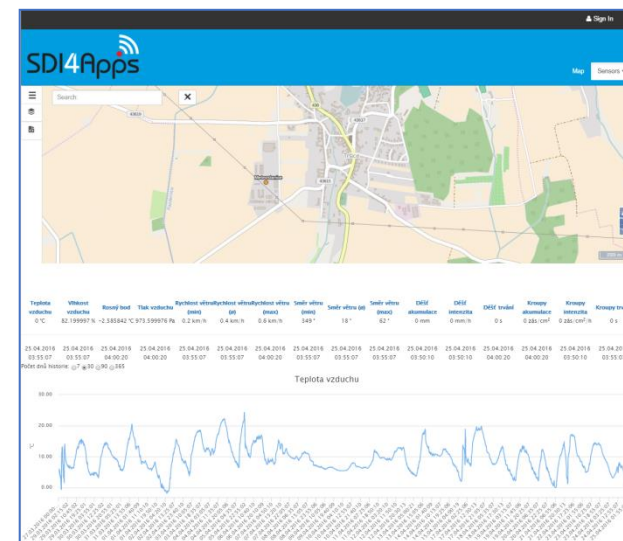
Sign In

SDI4Apps

Map Sensors

Search

| Teplota vzduchu | Vlhkost vzduchu | Rosný bod | Tlak vzduchu | Rychlost větru (min) | Rychlost větru (ø) | Rychlost větru (max) | Směr větru (min) | Směr větru (ø) | Směr větru (max) | Déšť akumulace | Déšť intenzita | Déšť trvání | Kroupy akumulace | Kroupy intenzita | Kroupy trv |
|---|---|---|---|---|---|---|---|---|---|---|---|---|---|---|---|
| 0 °C | 82.199997 % | -2.585842 °C | 973.599976 Pa | 0.2 km/h | 0.4 km/h | 0.8 km/h | 349 ° | 16 ° | 62 ° | 0 mm | 0 mm/h | 0 s | 0 zás/cm² | 0 zás/cm²/h | 0 s |
| 25.04.2016 03:55:07 | 25.04.2016 03:55:07 | 25.04.2016 04:00:20 | 25.04.2016 04:00:20 | 25.04.2016 03:55:07 | 25.04.2016 03:55:07 | 25.04.2016 04:00:20 | 25.04.2016 03:55:07 | 25.04.2016 03:55:07 | 25.04.2016 03:55:07 | 25.04.2016 03:50:10 | 25.04.2016 03:50:10 | 25.04.2016 03:55:07 | 25.04.2016 04:00:20 | 25.04.2016 03:50:10 | 25.04.20 03:55:0 |

Počet dnů historie: 7 30 90 365

Teplota vzduchu

30.00
20.00
10.00
0.00
°C